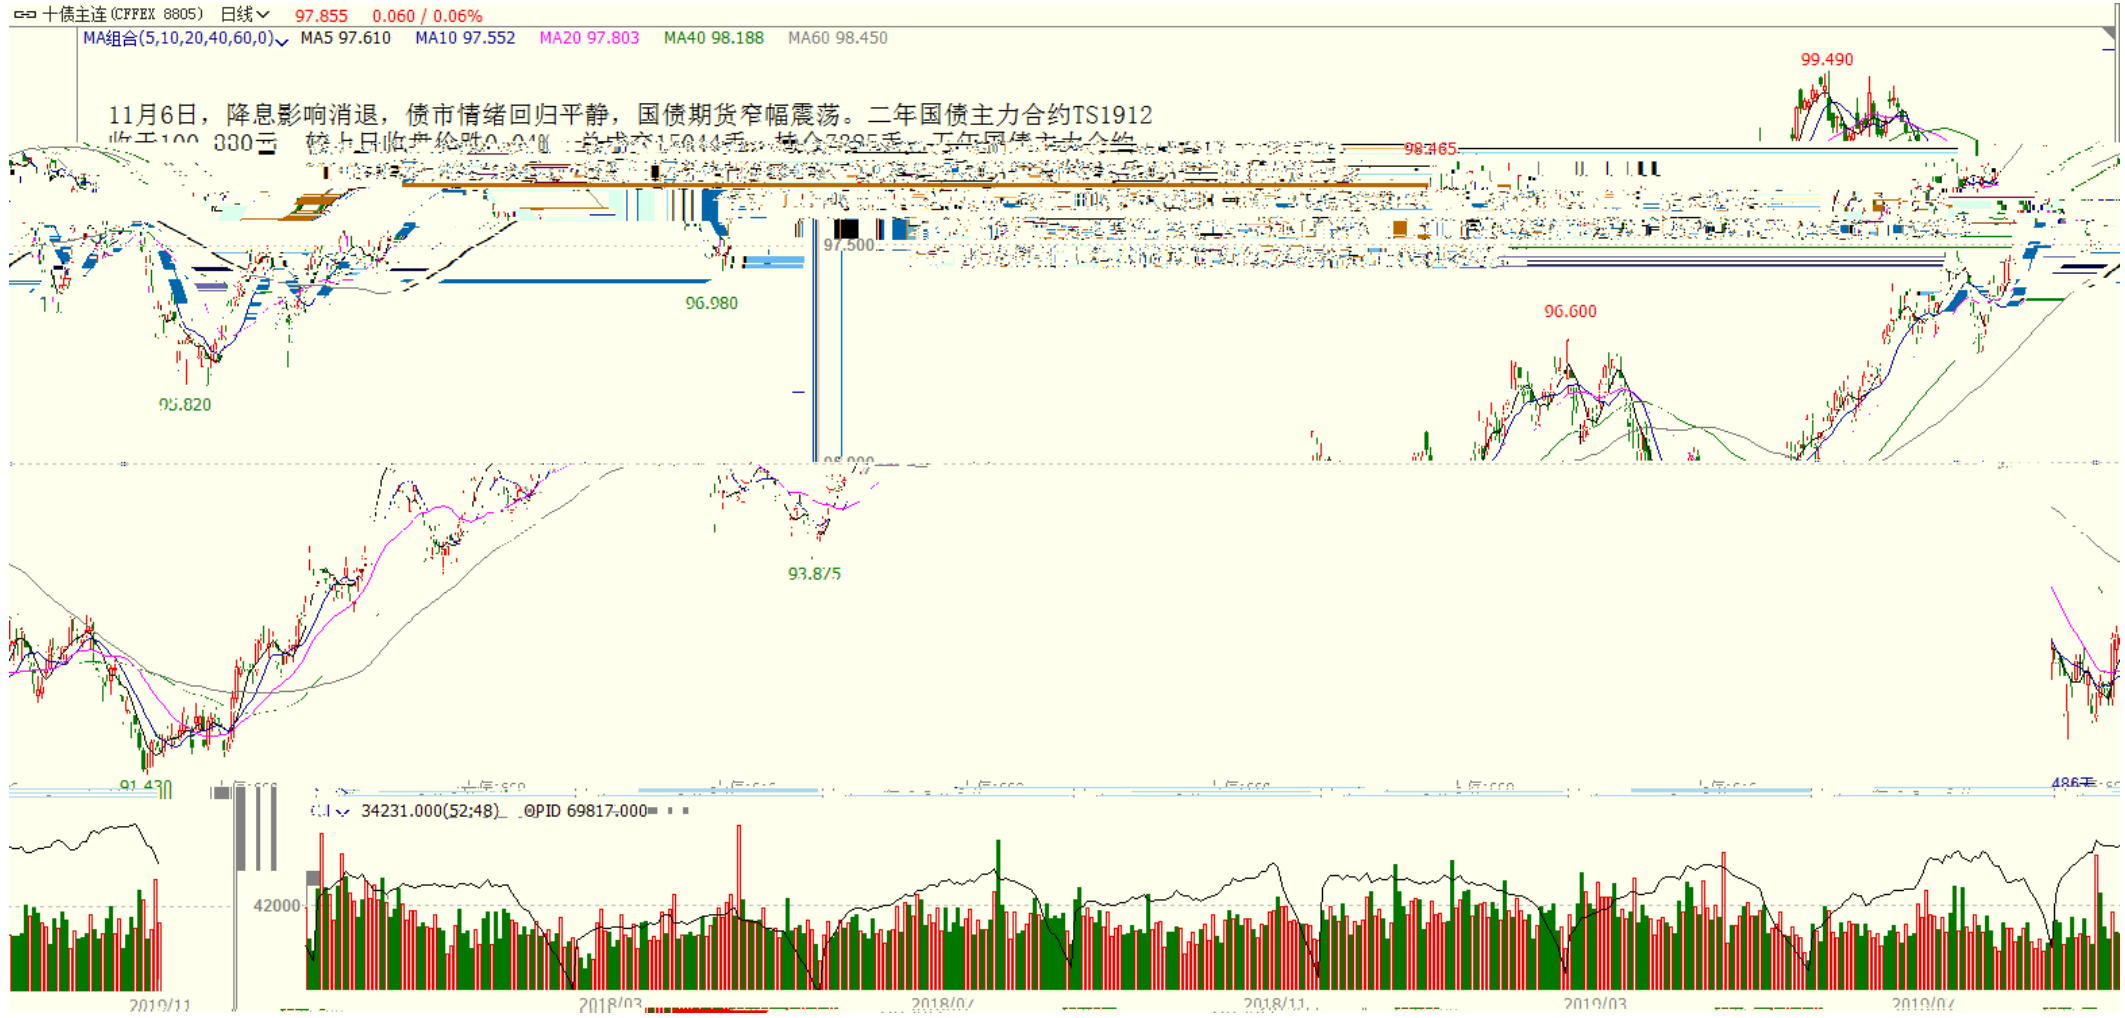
十债主连(CFFEX 8805) 日线 97.855 0.060 / 0.06%
MA组合(5,10,20,40,60,0) MA5 97.610 MA10 97.552 MA20 97.803 MA40 98.188 MA60 98.450

11月6日，降息影响消退，债市情绪回归平静，国债期货窄幅震荡。二年国债主力合约TS1912
收于100.330元 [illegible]

99.490
98.465
97.500
96.980
96.600
95.820
93.875
91.430

34231.000(52;48) OPID 69817.000
42000

2019/11 2018/03 2018/07 2018/11 2019/03 2019/07